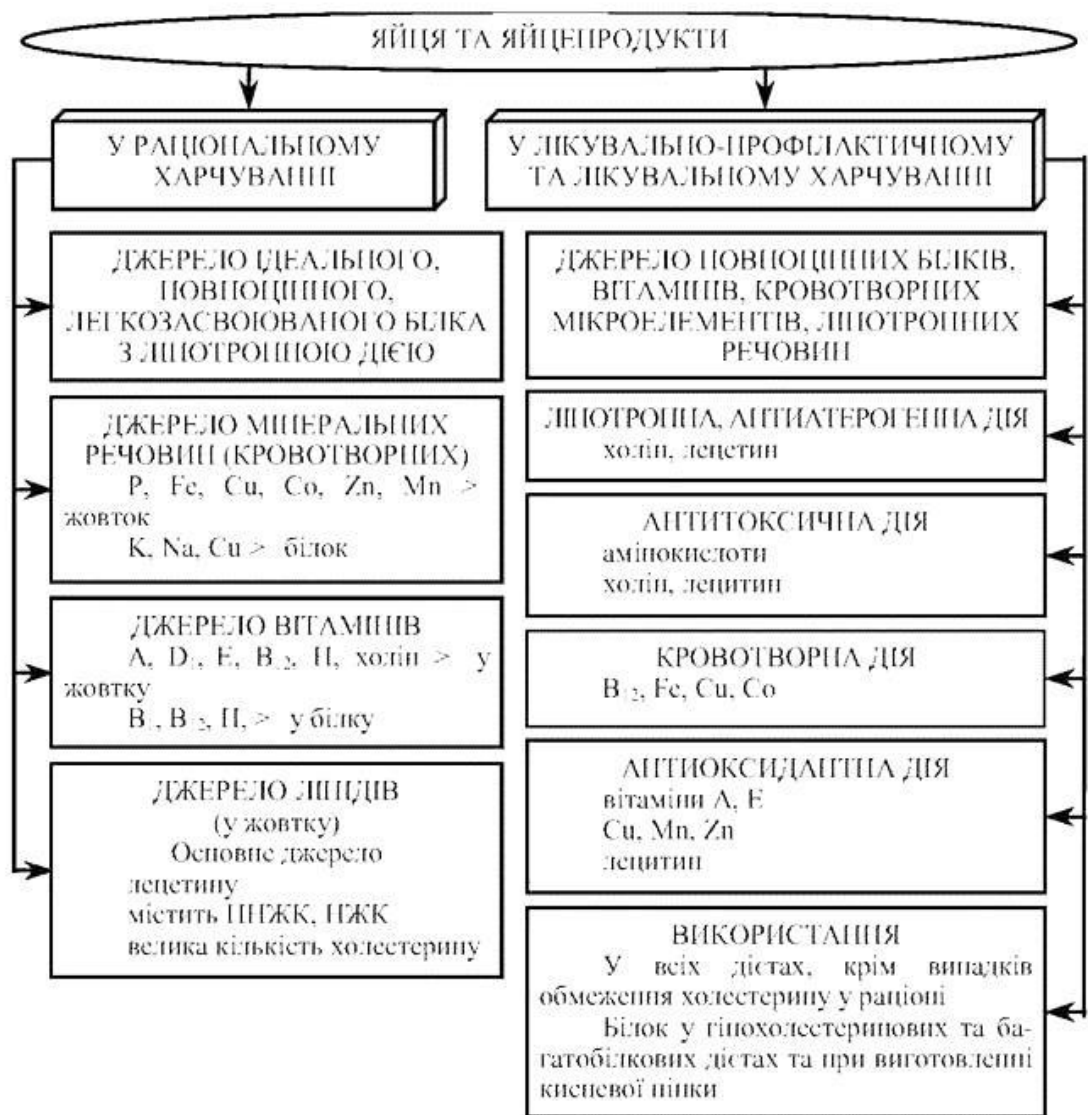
ЯЙЦЯ ТА ЯЙЦЕПРОДУКТИ

У РАЦІОНАЛЬНОМУ ХАРЧУВАННІ

У ЛІКУВАЛЬНО-ПРОФІЛАКТИЧНОМУ ТА ЛІКУВАЛЬНОМУ ХАРЧУВАННІ

ДЖЕРЕЛО ІДЕАЛЬНОГО, ПОВНОЦІННОГО, ЛЕГКОЗАСВОЮВАНОГО БІЛКА З ЛІПОТРОПНОЮ ДІЄЮ

ДЖЕРЕЛО МІНЕРАЛЬНИХ РЕЧОВИН (КРОВОТВОРНИХ)
P, Fe, Cu, Co, Zn, Mn > жовток
K, Na, Cu > білок

ДЖЕРЕЛО ВІТАМІНІВ
A, $D_3$, E, $B_{12}$, H, холін > у жовтку
$B_1$, $B_2$, H, > у білку

ДЖЕРЕЛО ЛІПІДІВ (у жовтку)
Основне джерело лецетину
містить ПНЖК, НЖК
велика кількість холестерину

ДЖЕРЕЛО ПОВНОЦІННИХ БІЛКІВ, ВІТАМІНІВ, КРОВОТВОРНИХ МІКРОЕЛЕМЕНТІВ, ЛІПОТРОПНИХ РЕЧОВИН

ЛІПОТРОПНА, АНТИАТЕРОГЕННА ДІЯ
холін, лецетин

АНТИТОКСИЧНА ДІЯ
амінокислоти
холін, лецитин

КРОВОТВОРНА ДІЯ
$B_{12}$, Fe, Cu, Co

АНТИОКСИДАНТНА ДІЯ
вітаміни A, E
Cu, Mn, Zn
лецитин

ВИКОРИСТАННЯ
У всіх дієтах, крім випадків обмеження холестерину у раціоні
Білок у гіпохолестеринових та багатобілкових дієтах та при виготовленні кисневої пінки